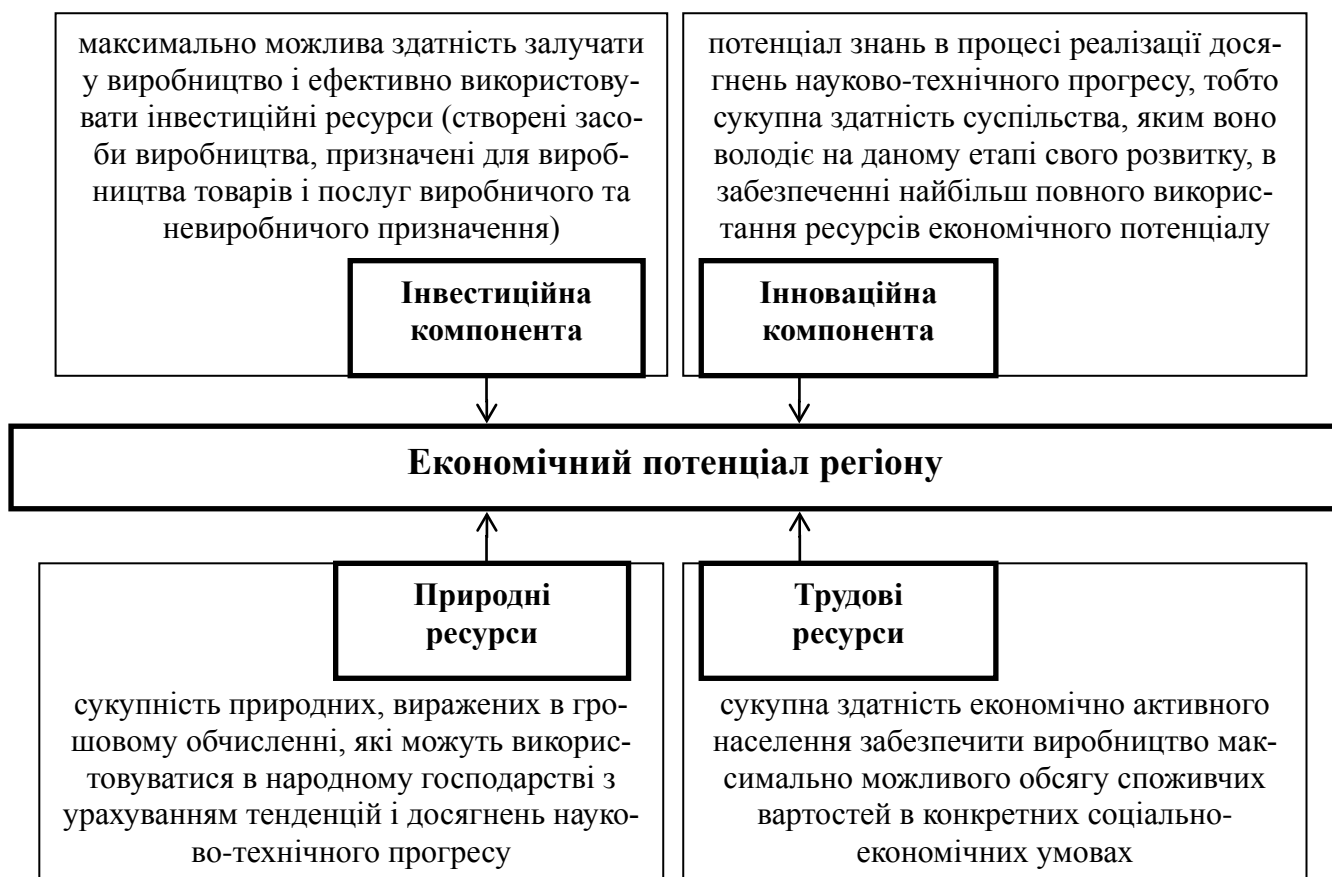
максимально можлива здатність залучати у виробництво і ефективно використовувати інвестиційні ресурси (створені засоби виробництва, призначені для виробництва товарів і послуг виробничого та невиробничого призначення)

Інвестиційна компонента

потенціал знань в процесі реалізації досягнень науково-технічного прогресу, тобто сукупна здатність суспільства, яким воно володіє на даному етапі свого розвитку, в забезпеченні найбільш повного використання ресурсів економічного потенціалу

Інноваційна компонента

Економічний потенціал регіону

Природні ресурси

сукупність природних, виражених в грошовому обчисленні, які можуть використовуватися в народному господарстві з урахуванням тенденцій і досягнень науково-технічного прогресу

Трудові ресурси

сукупна здатність економічно активного населення забезпечити виробництво максимально можливого обсягу споживчих вартостей в конкретних соціально-економічних умовах